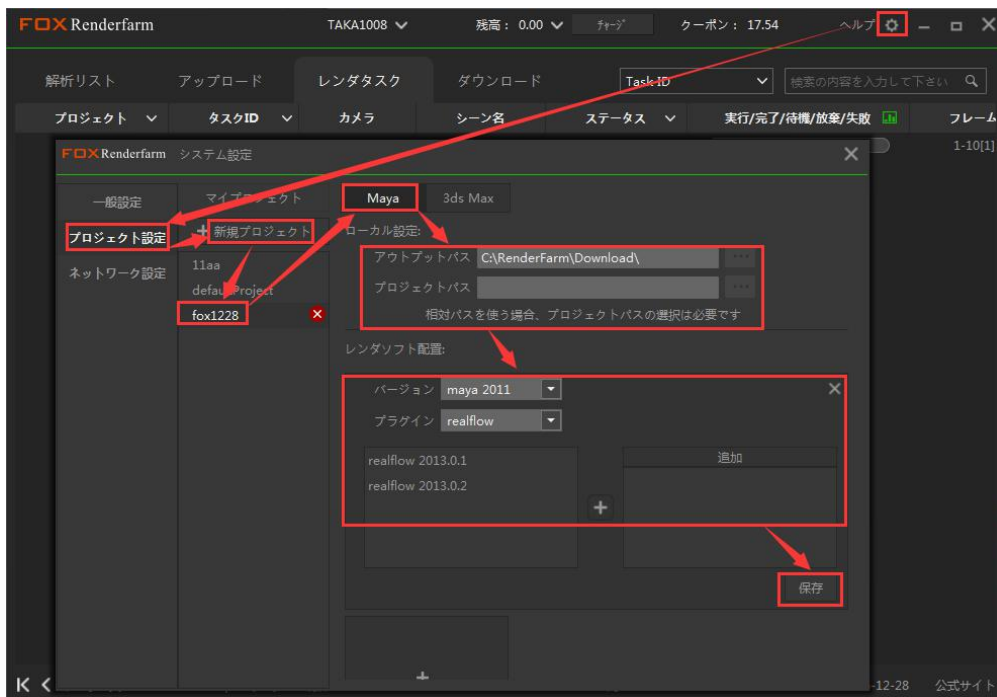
FOX Renderfarm TAKA1008 残高： 0.00 チャージ クーポン： 17.54 ヘルプ

解析リスト アップロード レンダタスク ダウンロード Task ID 検索の内容を入力して下さい

プロジェクト タスクID カメラ シーン名 ステータス 実行/完了/待機/放棄/失敗 フレーム

1-10[1]

FOX Renderfarm システム設定

一般設定
プロジェクト設定
ネットワーク設定

マイプロジェクト
新規プロジェクト
11aa
defaultProject
fox1228

Maya 3ds Max

ローカル設定:
アウトプットパス C:\RenderFarm\Download\
プロジェクトパス
相対パスを使う場合、プロジェクトパスの選択は必要です

レンダソフト配置:
バージョン maya 2011
プラグイン realflow

realflow 2013.0.1
realflow 2013.0.2

追加

保存

-12-28 公式サイト